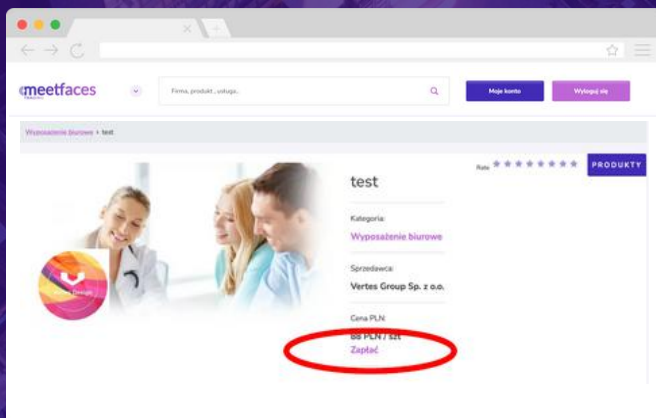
meetfaces

Firma, produkt , usługa...

Moje konto

Wyloguj się

Wyposażenie biurowe › test

Rate

PRODUKTY

test

Kategoria:

Wyposażenie biurowe

Sprzedawca:

Vertes Group Sp. z o.o.

Cena PLN:

88 PLN / szt

Zapłać